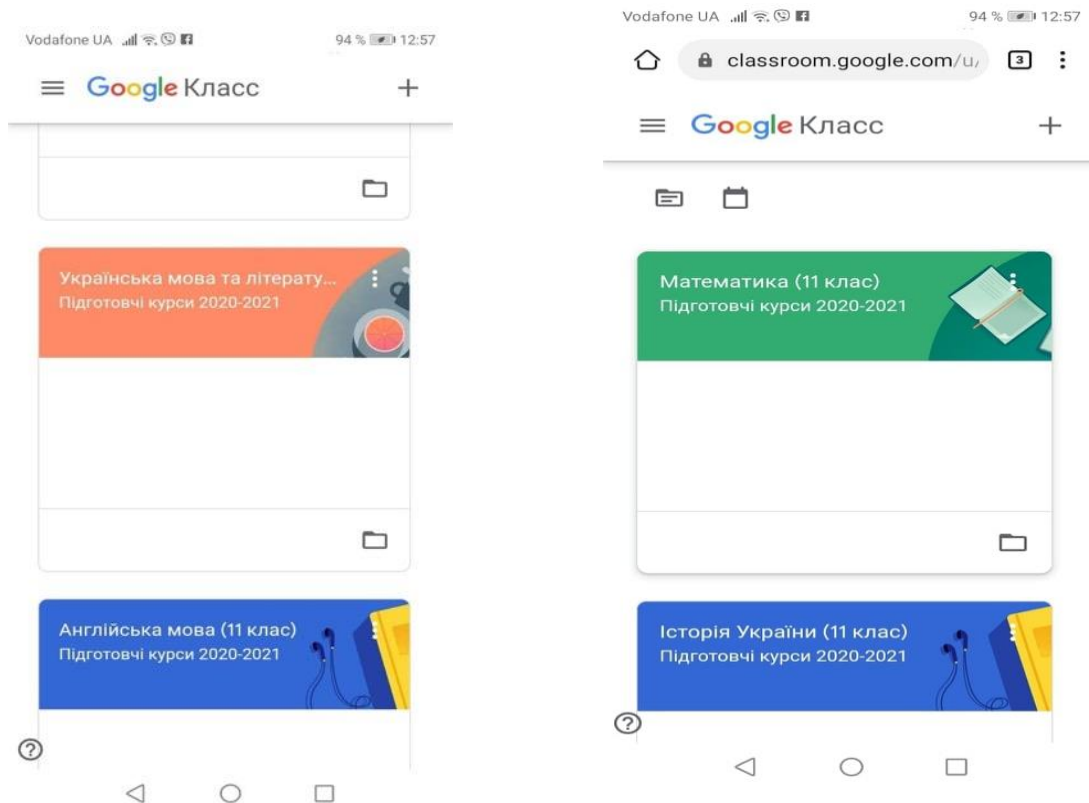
Vodafone UA 94 % 12:57

Google Класс +

Українська мова та літерату...
Підготовчі курси 2020-2021

Англійська мова (11 клас)
Підготовчі курси 2020-2021

Vodafone UA 94 % 12:57

classroom.google.com/u/ 3

Google Класс +

Математика (11 клас)
Підготовчі курси 2020-2021

Історія України (11 клас)
Підготовчі курси 2020-2021